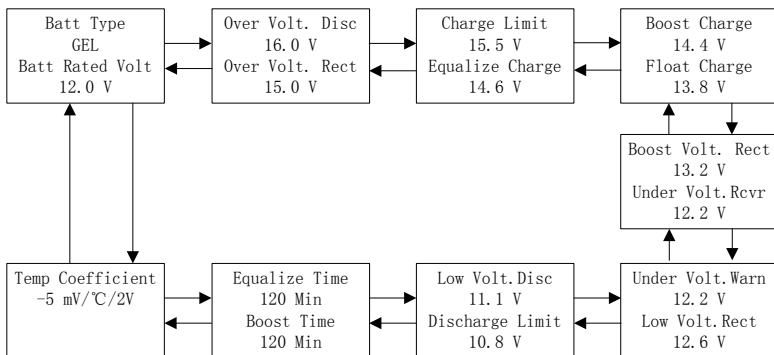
Batt Type
GEL
Batt Rated Volt
12.0 V

Over Volt. Disc
16.0 V
Over Volt. Rect
15.0 V

Charge Limit
15.5 V
Equalize Charge
14.6 V

Boost Charge
14.4 V
Float Charge
13.8 V

Boost Volt. Rect
13.2 V
Under Volt.Rcvr
12.2 V

Temp Coefficient
-5 mV/℃/2V

Equalize Time
120 Min
Boost Time
120 Min

Low Volt.Disc
11.1 V
Discharge Limit
10.8 V

Under Volt.Warn
12.2 V
Low Volt.Rect
12.6 V